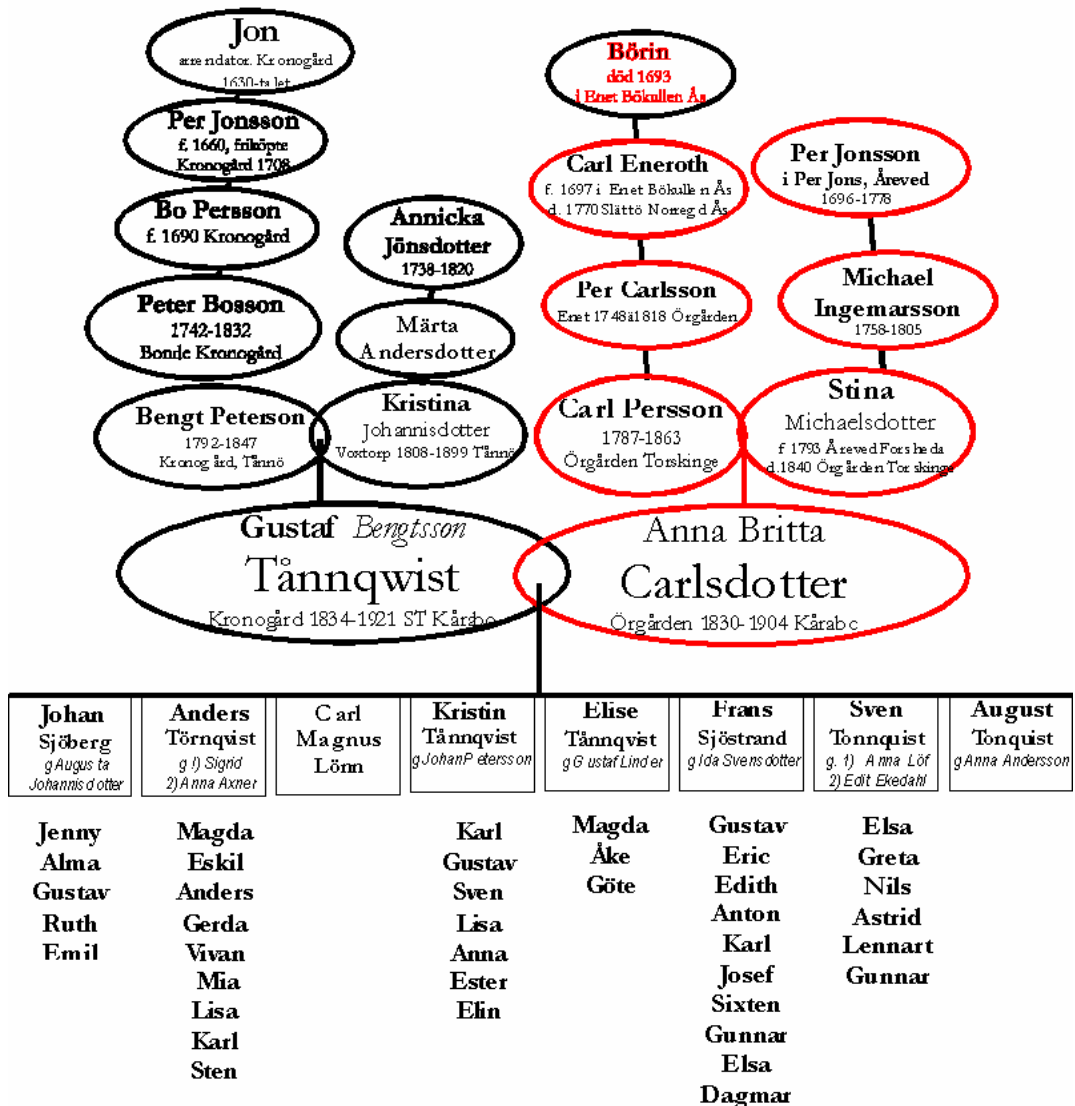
Jon
arrendator. Kronogård
1630-talet

Per Jonsson
f. 1660, friköpte
Kronogård 1708

Bo Persson
f. 1690 Kronogård

Peter Bosson
1742-1832
Bonde Kronogård

Annicka
Jönsdotter
1738-1820

Märta
Andersdotter

Bengt Peterson
1792-1847
Kronogård, Tånnö

Kristina
Johannisdotter
Voxtorp 1808-1899 Tånnö

Börin
död 1693
i Enet Bökullen Ås

Carl Eneroth
f. 1697 i Enet Bökullen Ås
d. 1770 Slättö Norregård Ås

Per Carlsson
Enet 1748-1818 Örgården

Carl Persson
1787-1863
Örgården Torskinge

Per Jonsson
i Per Jons, Åreved
1696-1778

Michael
Ingemarsson
1758-1805

Stina
Michaelsdotter
f 1793 Åreved Forsheda
d.1840 Örgården Torskinge

Gustaf Bengtsson
Tånnqwist
Kronogård 1834-1921 ST Kårabo

Anna Britta
Carlsdotter
Örgården 1830-1904 Kårabo

| Johan Sjöberg g Augusta Johannisdotter | Anders Törnqvist g 1) Sigrid 2) Anna Axner | Carl Magnus Lönn | Kristin Tånnqvist g Johan Petersson | Elise Tånnqvist g Gustaf Linder | Frans Sjöstrand g Ida Svensdotter | Sven Tonnquist g. 1) Anna Löf 2) Edit Ekedahl | August Tonquist g Anna Andersson |
|---|---|---|---|---|---|---|---|

Jenny
Alma
Gustav
Ruth
Emil

Magda
Eskil
Anders
Gerda
Vivan
Mia
Lisa
Karl
Sten

Karl
Gustav
Sven
Lisa
Anna
Ester
Elin

Magda
Åke
Göte

Gustav
Eric
Edith
Anton
Karl
Josef
Sixten
Gunnar
Elsa
Dagmar

Elsa
Greta
Nils
Astrid
Lennart
Gunnar